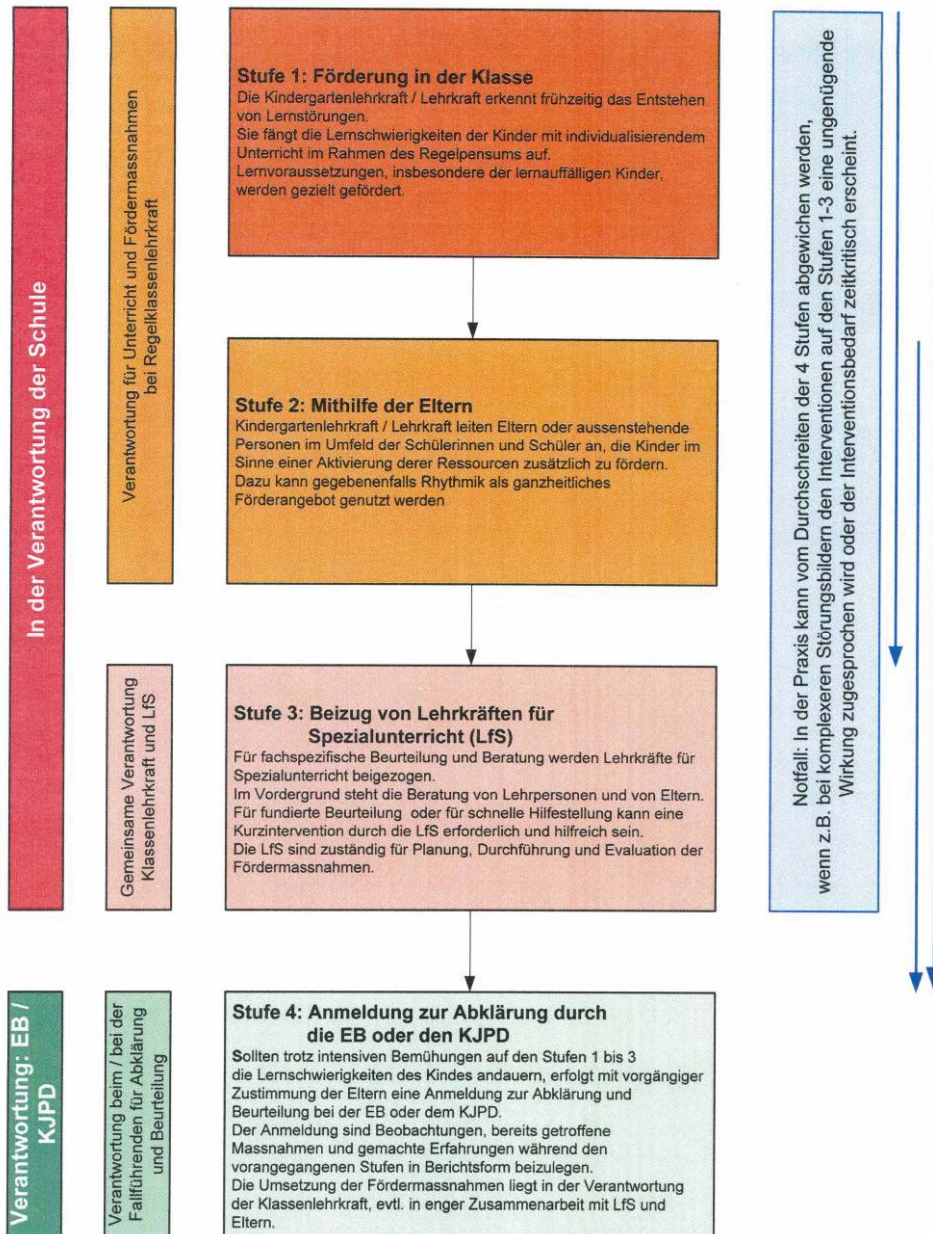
In der Verantwortung der Schule

Verantwortung für Unterricht und Fördermassnahmen bei Regelklassenlehrkraft

Stufe 1: Förderung in der Klasse
Die Kindergartenlehrkraft / Lehrkraft erkennt frühzeitig das Entstehen von Lernstörungen.
Sie fängt die Lernschwierigkeiten der Kinder mit individualisierendem Unterricht im Rahmen des Regelpensums auf.
Lernvoraussetzungen, insbesondere der lernauffälligen Kinder, werden gezielt gefördert.

Stufe 2: Mithilfe der Eltern
Kindergartenlehrkraft / Lehrkraft leiten Eltern oder aussenstehende Personen im Umfeld der Schülerinnen und Schüler an, die Kinder im Sinne einer Aktivierung derer Ressourcen zusätzlich zu fördern.
Dazu kann gegebenenfalls Rhythmik als ganzheitliches Förderangebot genutzt werden.

Gemeinsame Verantwortung Klassenlehrkraft und LfS

Stufe 3: Beizug von Lehrkräften für Spezialunterricht (LfS)
Für fachspezifische Beurteilung und Beratung werden Lehrkräfte für Spezialunterricht beigezogen.
Im Vordergrund steht die Beratung von Lehrpersonen und von Eltern.
Für fundierte Beurteilung oder für schnelle Hilfestellung kann eine Kurzintervention durch die LfS erforderlich und hilfreich sein.
Die LfS sind zuständig für Planung, Durchführung und Evaluation der Fördermassnahmen.

Verantwortung: EB / KJPD

Verantwortung beim / bei der Fallführenden für Abklärung und Beurteilung

Stufe 4: Anmeldung zur Abklärung durch die EB oder den KJPD
Sollten trotz intensiven Bemühungen auf den Stufen 1 bis 3 die Lernschwierigkeiten des Kindes andauern, erfolgt mit vorgängiger Zustimmung der Eltern eine Anmeldung zur Abklärung und Beurteilung bei der EB oder dem KJPD.
Der Anmeldung sind Beobachtungen, bereits getroffene Massnahmen und gemachte Erfahrungen während den vorangegangenen Stufen in Berichtsform beizulegen.
Die Umsetzung der Fördermassnahmen liegt in der Verantwortung der Klassenlehrkraft, evtl. in enger Zusammenarbeit mit LfS und Eltern.

Notfall: In der Praxis kann vom Durchschreiten der 4 Stufen abgewichen werden, wenn z.B. bei komplexeren Störungsbildern den Interventionen auf den Stufen 1-3 eine ungenügende Wirkung zugesprochen wird oder der Interventionsbedarf zeitkritisch erscheint.